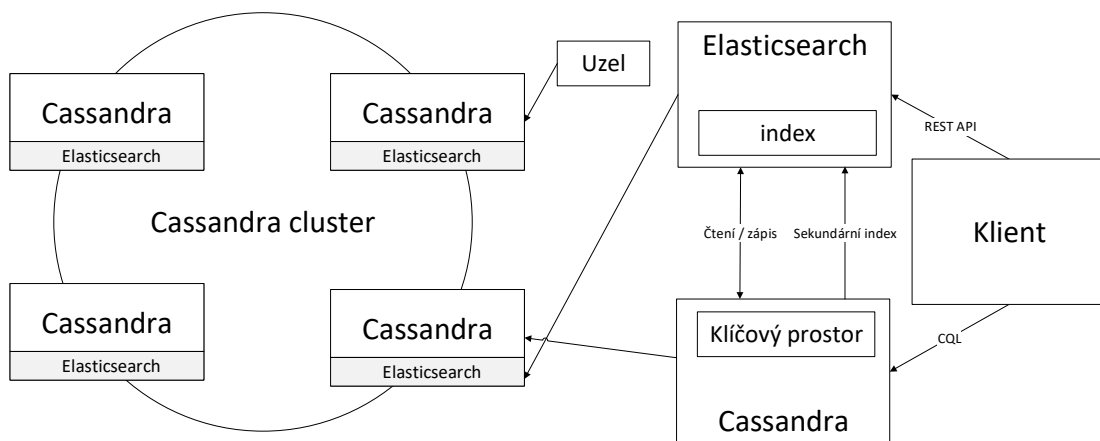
Cassandra
Elasticsearch

Cassandra
Elasticsearch

Uzel

Cassandra cluster

Cassandra
Elasticsearch

Cassandra
Elasticsearch

Elasticsearch
index

REST API

Čtení / zápis

Sekundární index

Klient

Klíčový prostor

CQL

Cassandra